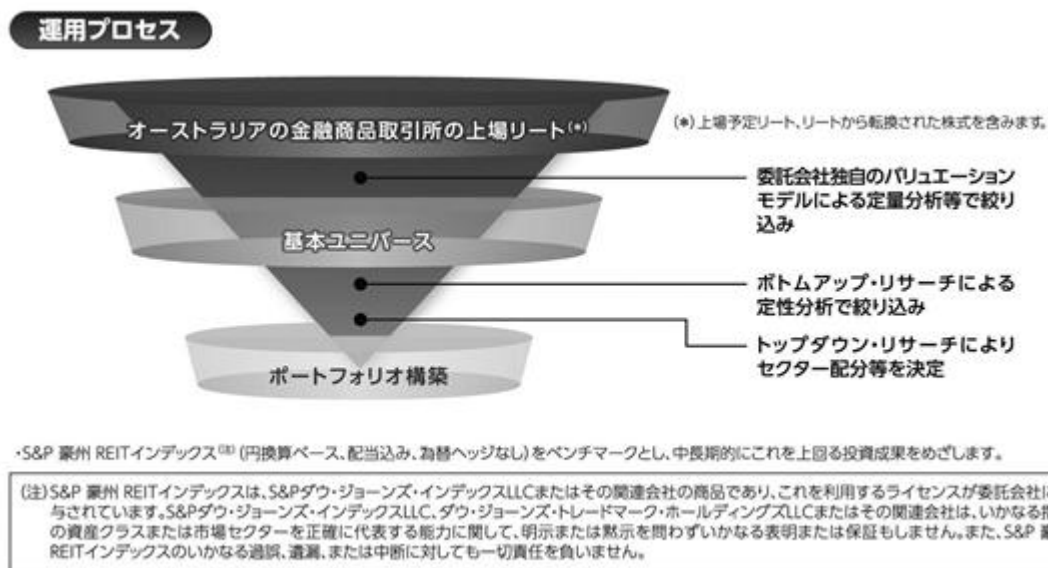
運用プロセス

オーストラリアの金融商品取引所の上場リート$^{(*)}$

(*)上場予定リート、リートから転換された株式を含みます。

委託会社独自のバリュエーションモデルによる定量分析等で絞り込み

基本ユニバース

ボトムアップ・リサーチによる定性分析で絞り込み

トップダウン・リサーチによりセクター配分等を決定

ポートフォリオ構築

・S&P 豪州 REITインデックス$^{(注)}$(円換算ベース、配当込み、為替ヘッジなし)をベンチマークとし、中長期的にこれを上回る投資成果をめざします。

(注)S&P 豪州 REITインデックスは、S&Pダウ・ジョーンズ・インデックスLLCまたはその関連会社の商品であり、これを利用するライセンスが委託会社に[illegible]与されています。S&Pダウ・ジョーンズ・インデックスLLC、ダウ・ジョーンズ・トレードマーク・ホールディングズLLCまたはその関連会社は、いかなる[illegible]の資産クラスまたは市場セクターを正確に代表する能力に関して、明示または黙示を問わずいかなる表明または保証もしません。また、S&P 豪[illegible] REITインデックスのいかなる過誤、遺漏、または中断に対しても一切責任を負いません。